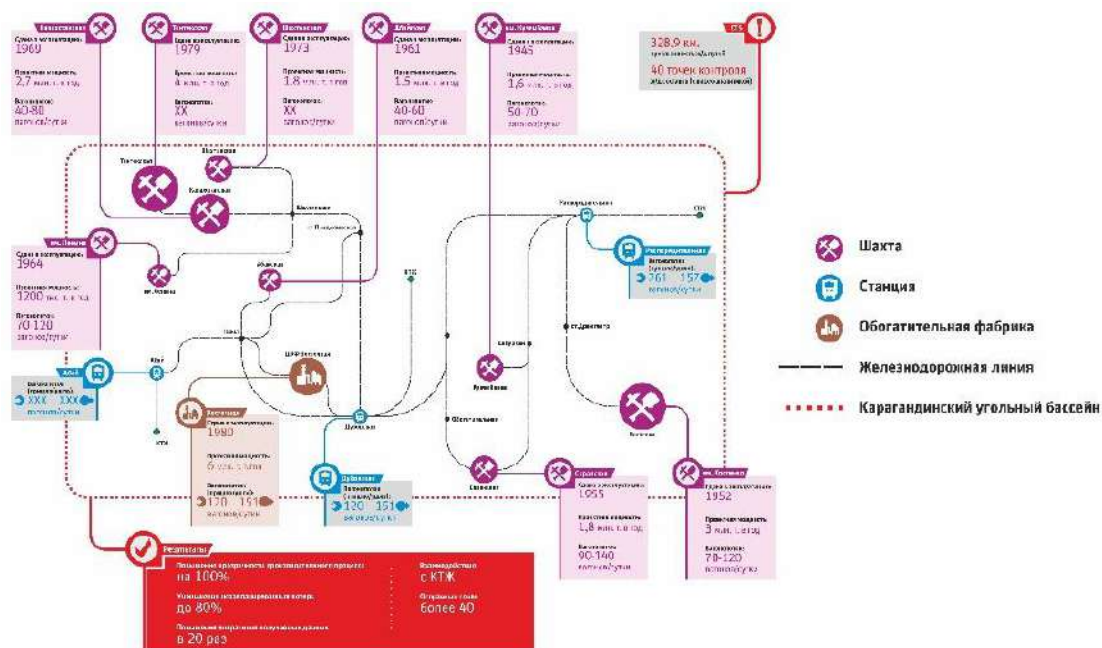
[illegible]
Сдана в эксплуатацию:
1960
Проектная мощность:
2,7 млн. т в год
Вагонопоток:
40-80
вагонов/сутки

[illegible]
Сдана в эксплуатацию:
1979
Проектная мощность:
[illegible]
Вагонопоток:
XX
вагонов/сутки

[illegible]
Сдана в эксплуатацию:
1973
Проектная мощность:
1,8 млн. т в год
Вагонопоток:
XX
вагонов/сутки

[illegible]
Сдана в эксплуатацию:
1961
Проектная мощность:
1,5 млн. т в год
Вагонопоток:
40-60
вагонов/сутки

им. Костенко
Сдана в эксплуатацию:
1945
Проектная мощность:
1,6 млн. т в год
Вагонопоток:
50-70
вагонов/сутки

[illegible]
328,9 км.
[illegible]
40 точек контроля
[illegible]

им. Ленина
Сдана в эксплуатацию:
1964
Проектная мощность:
1200 тыс. т в год
Вагонопоток:
70-120
вагонов/сутки

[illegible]
Вагонопоток
XXX XXX
вагонов/сутки

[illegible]
Сдана в эксплуатацию:
1980
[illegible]
Вагонопоток:
120 161
вагонов/сутки

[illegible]
Вагонопоток
120 161
вагонов/сутки

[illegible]
Вагонопоток
161 157
вагонов/сутки

Саранская
Сдана в эксплуатацию:
1955
Проектная мощность:
1,8 млн. т в год
Вагонопоток:
90-140
вагонов/сутки

им. Костенко
Сдана в эксплуатацию:
1952
Проектная мощность:
3 млн. т в год
Вагонопоток:
70-120
вагонов/сутки

Шахта
Станция
Обогатительная фабрика
Железнодорожная линия
Карагандинский угольный бассейн

Результаты
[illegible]
на 100%
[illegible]
до 80%
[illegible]
в 20 раз
Взаимодействие
с КТЖ
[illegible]
более 40